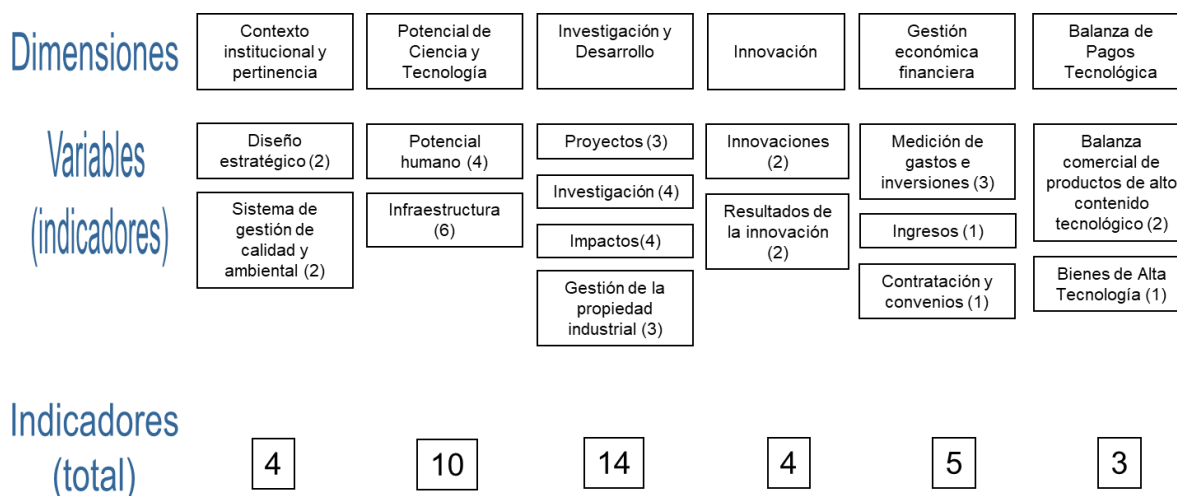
Dimensiones

Contexto institucional y pertinencia

Potencial de Ciencia y Tecnología

Investigación y Desarrollo

Innovación

Gestión económica financiera

Balanza de Pagos Tecnológica

Variables (indicadores)

Diseño estratégico (2)

Sistema de gestión de calidad y ambiental (2)

Potencial humano (4)

Infraestructura (6)

Proyectos (3)

Investigación (4)

Impactos(4)

Gestión de la propiedad industrial (3)

Innovaciones (2)

Resultados de la innovación (2)

Medición de gastos e inversiones (3)

Ingresos (1)

Contratación y convenios (1)

Balanza comercial de productos de alto contenido tecnológico (2)

Bienes de Alta Tecnología (1)

Indicadores (total)

4

10

14

4

5

3